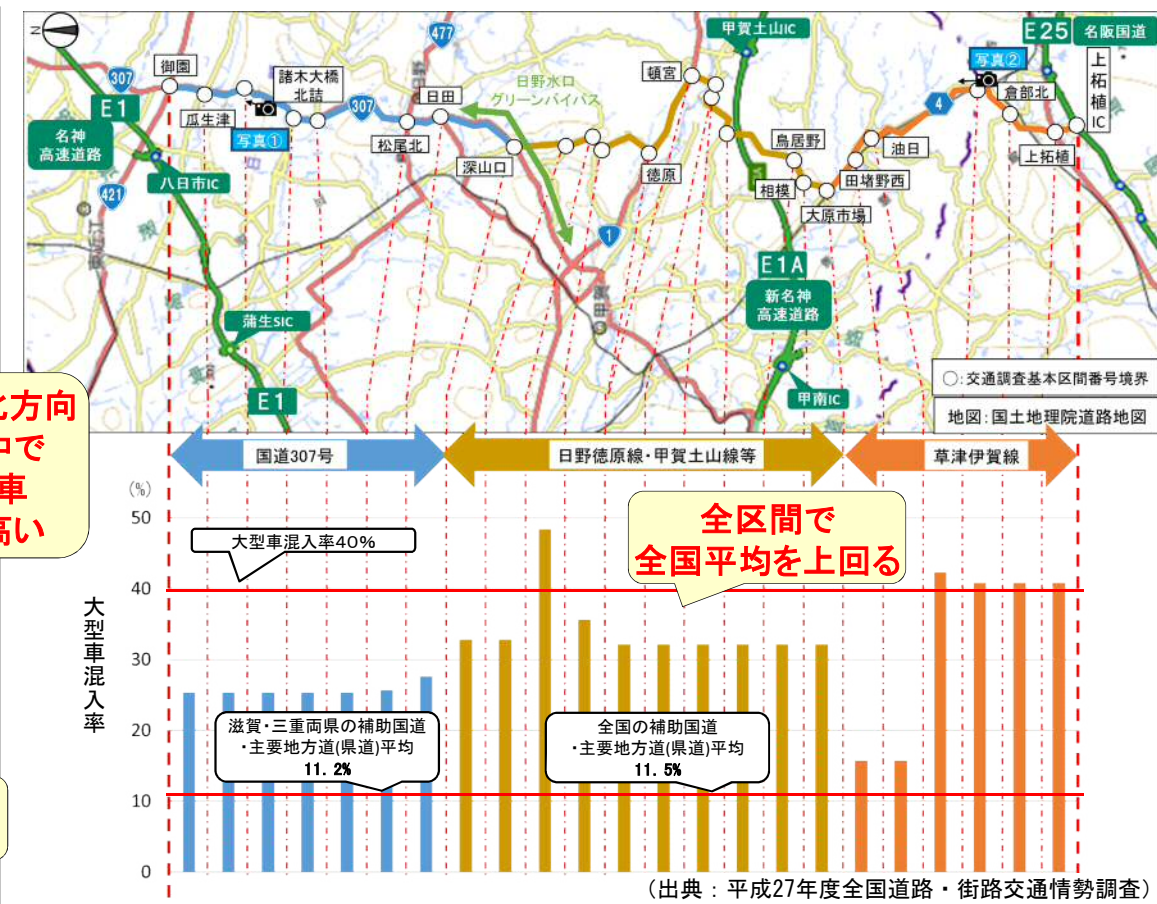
N
E25 名阪国道
甲賀土山IC
477
御園
諸木大橋北詰
日野水口グリーンバイパス
頓宮
写真②
上柘植IC
307
E1
日田
4
倉部北
瓜生津
写真①
307
鳥居野
名神高速道路
松尾北
深山口
油日
上柘植
八日市IC
相模
田堵野西
徳原
大原市場
421
1
E1A
新名神高速道路
蒲生SIC
○:交通調査基本区間番号境界
E1
甲南IC
地図:国土地理院道路地図
北方向
口で
車
高い
国道307号
日野徳原線・甲賀土山線等
草津伊賀線
(%)
50
全区間で
全国平均を上回る
大型車混入率40%
40
大型車混入率
30
20
滋賀・三重両県の補助国道・主要地方道(県道)平均
11.2%
全国の補助国道・主要地方道(県道)平均
11.5%
10
0
(出典:平成27年度全国道路・街路交通情勢調査)